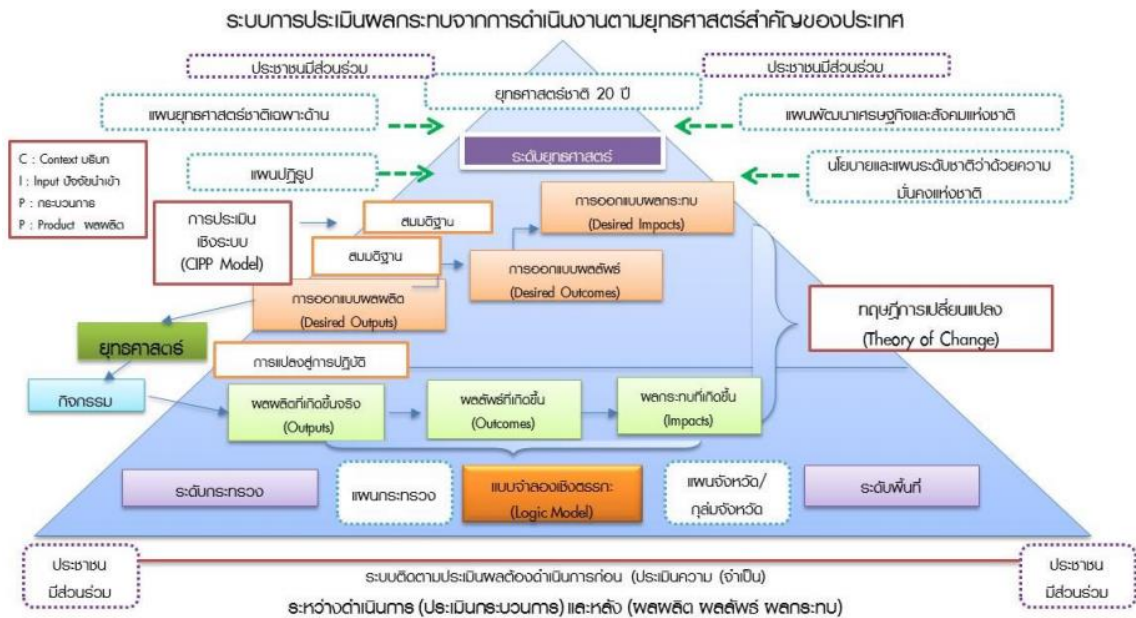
ระบบการประเมินผลกระทบจากการดำเนินงานตามยุทธศาสตร์สำคัญของประเทศ

ประชาชนมีส่วนร่วม

ประชาชนมีส่วนร่วม

ยุทธศาสตร์ชาติ 20 ปี

แผนยุทธศาสตร์ชาติเฉพาะด้าน

แผนพัฒนาเศรษฐกิจและสังคมแห่งชาติ

C : Context บริบท
I : Input ปัจจัยนำเข้า
P : กระบวนการ
P : Product ผลผลิต

ระดับยุทธศาสตร์

แผนปฏิรูป

นโยบายและแผนระดับชาติว่าด้วยความมั่นคงแห่งชาติ

การออกแบบผลกระทบ (Desired Impacts)

การประเมินเชิงระบบ (CIPP Model)

สมมติฐาน

สมมติฐาน

การออกแบบผลลัพธ์ (Desired Outcomes)

การออกแบบผลผลิต (Desired Outputs)

ทฤษฎีการเปลี่ยนแปลง (Theory of Change)

ยุทธศาสตร์

การแปลงสู่การปฏิบัติ

กิจกรรม

ผลผลิตที่เกิดขึ้นจริง (Outputs)

ผลลัพธ์ที่เกิดขึ้น (Outcomes)

ผลกระทบที่เกิดขึ้น (Impacts)

ระดับกระทรวง

แผนกระทรวง

แบบจำลองเชิงตรรกะ (Logic Model)

แผนจังหวัด/กลุ่มจังหวัด

ระดับพื้นที่

ประชาชนมีส่วนร่วม

ระบบติดตามประเมินผลต้องดำเนินการก่อน (ประเมินความ (จำเป็น)

ระหว่างดำเนินการ (ประเมินกระบวนการ) และหลัง (ผลผลิต ผลลัพธ์ ผลกระทบ)

ประชาชนมีส่วนร่วม